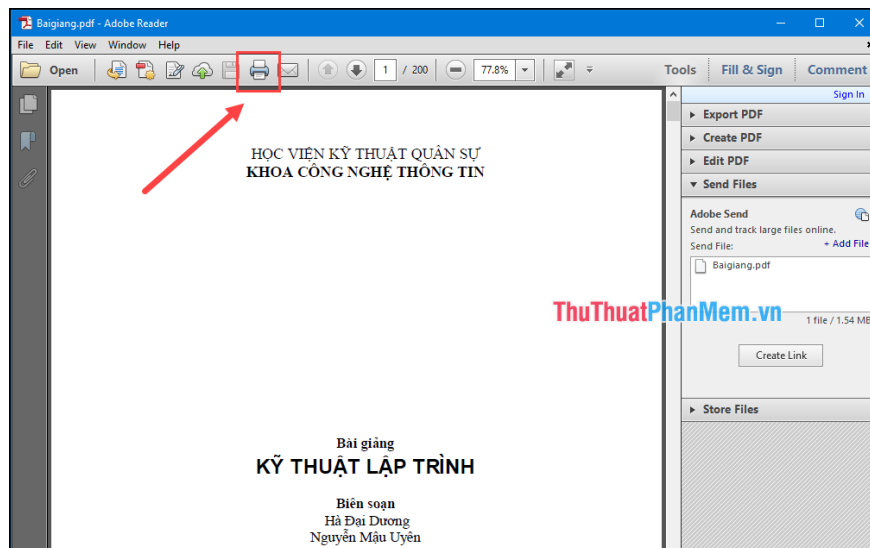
Baigiang.pdf - Adobe Reader

File Edit View Window Help

Open

1 / 200

77.8%

Tools Fill & Sign Comment

Sign In

Export PDF

Create PDF

Edit PDF

Send Files

Adobe Send

Send and track large files online.

Send File: + Add File

Baigiang.pdf

1 file / 1.54 MB

Create Link

Store Files

ThuThuatPhanMem.vn

HỌC VIỆN KỸ THUẬT QUÂN SỰ
KHOA CÔNG NGHỆ THÔNG TIN

Bài giảng
KỸ THUẬT LẬP TRÌNH

Biên soạn
Hà Đại Dương
Nguyễn Mậu Uyên